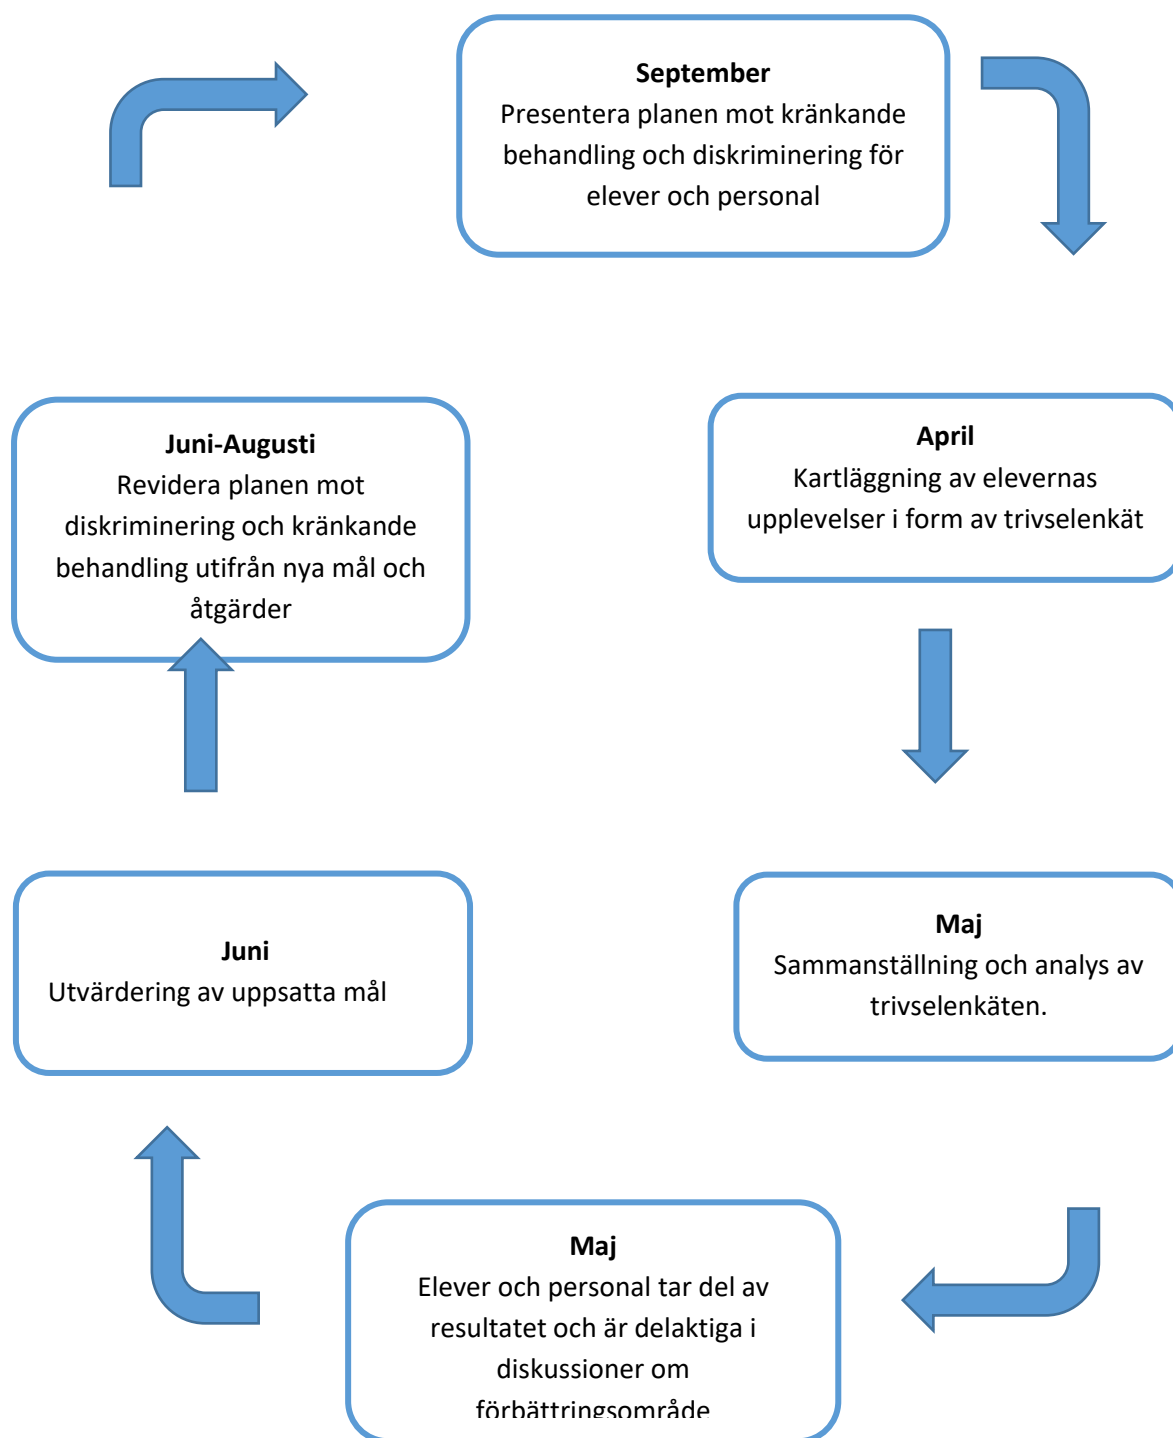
**September**
Presentera planen mot kränkande behandling och diskriminering för elever och personal

**April**
Kartläggning av elevernas upplevelser i form av trivselenkät

**Maj**
Sammanställning och analys av trivselenkäten.

**Maj**
Elever och personal tar del av resultatet och är delaktiga i diskussioner om förbättringsområde

**Juni**
Utvärdering av uppsatta mål

**Juni-Augusti**
Revidera planen mot diskriminering och kränkande behandling utifrån nya mål och åtgärder